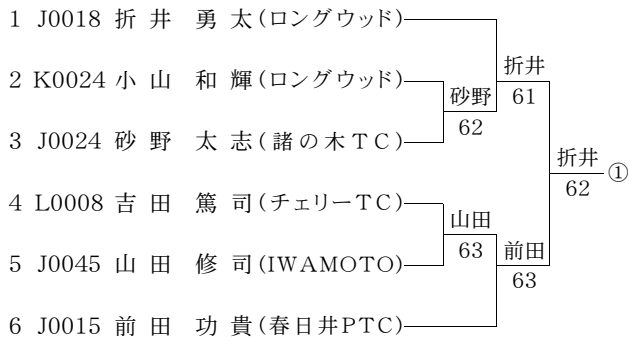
1 J0018 折井 勇太(ロングウッド)
2 K0024 小山 和輝(ロングウッド)
3 J0024 砂野 太志(諸の木TC)
4 L0008 吉田 篤司(チェリーTC)
5 J0045 山田 修司(IWAMOTO)
6 J0015 前田 功貴(春日井PTC)

砂野
62

折井
61

山田
63

前田
63

折井
62
①